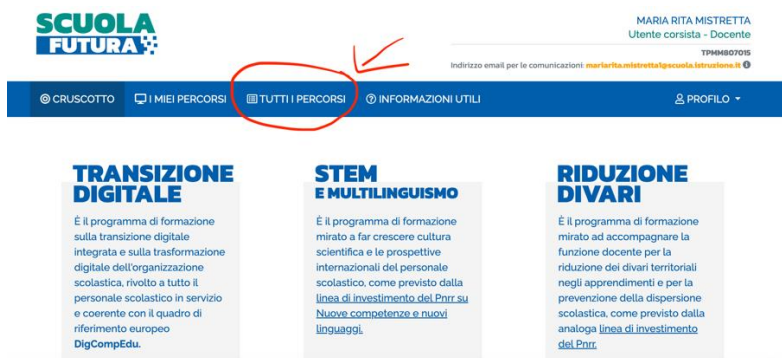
SCUOLA
FUTURA

MARIA RITA MISTRETTA
Utente corsista - Docente
TPMM807015
Indirizzo email per le comunicazioni: mariarita.mistretta@scuola.istruzione.it

CRUSCOTTO
I MIEI PERCORSI
TUTTI I PERCORSI
INFORMAZIONI UTILI
PROFILO

TRANSIZIONE DIGITALE

È il programma di formazione sulla transizione digitale integrata e sulla trasformazione digitale dell'organizzazione scolastica, rivolto a tutto il personale scolastico in servizio e coerente con il quadro di riferimento europeo DigCompEdu.

STEM
E MULTILINGUISMO

È il programma di formazione mirato a far crescere cultura scientifica e le prospettive internazionali del personale scolastico, come previsto dalla linea di investimento del Pnrr su Nuove competenze e nuovi linguaggi.

RIDUZIONE DIVARI

È il programma di formazione mirato ad accompagnare la funzione docente per la riduzione dei divari territoriali negli apprendimenti e per la prevenzione della dispersione scolastica, come previsto dalla analoga linea di investimento del Pnrr.